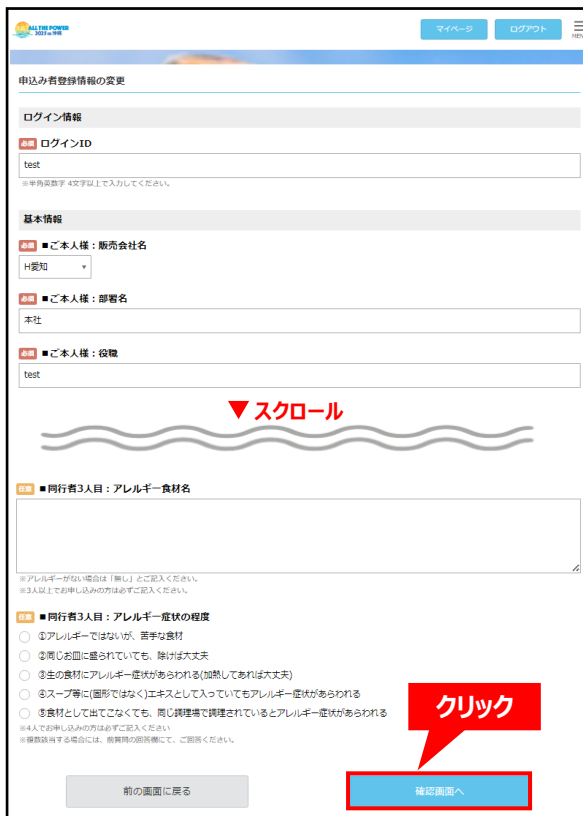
ALL THE POWER 2023 in 沖縄

マイページ

ログアウト

MENU

申込み者登録情報の変更

ログイン情報

必須 ログインID

test

※半角英数字 4文字以上で入力してください。

基本情報

必須 ■ご本人様：販売会社名

H愛知

必須 ■ご本人様：部署名

本社

必須 ■ご本人様：役職

test

▼ スクロール

任意 ■同行者3人目：アレルギー食材名

※アレルギーがない場合は「無し」とご記入ください。
※3人以上でお申し込みの方は必ずご記入ください。

任意 ■同行者3人目：アレルギー症状の程度

①アレルギーではないが、苦手な食材

②同じお皿に盛られていても、除けば大丈夫

③生の食材にアレルギー症状があらわれる(加熱してあれば大丈夫)

④スープ等に(固形ではなく)エキスとして入っていてもアレルギー症状があらわれる

⑤食材として出てこなくても、同じ調理場で調理されているとアレルギー症状があらわれる

※4人でお申し込みの方は必ずご記入ください
※複数該当する場合には、前質問の回答欄にて、ご回答ください。

クリック

前の画面に戻る

確認画面へ